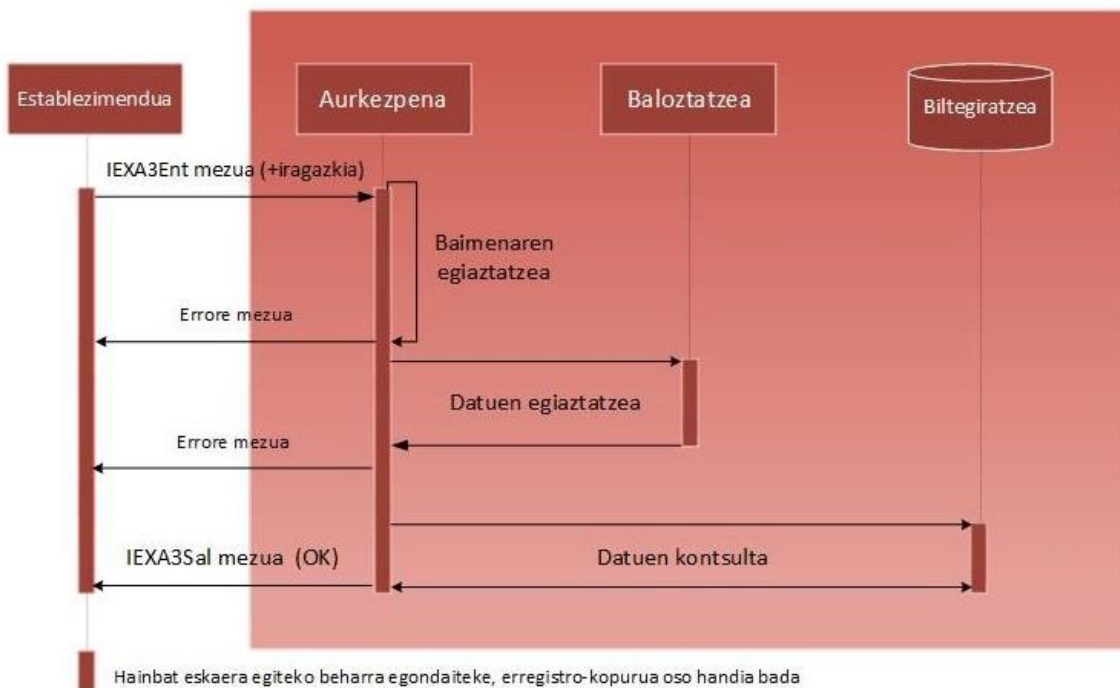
Establezimendua

Aurkezpena

Baloztatzea

Biltegiratzea

IEXA3Ent mezua (+iragazkia)

Baimenaren egiaztatzea

Errore mezua

Datuen egiaztatzea

Errore mezua

IEXA3Sal mezua (OK)

Datuen kontsulta

Hainbat eskaera egiteko beharra egondaiteke, erregistro-kopurua oso handia bada